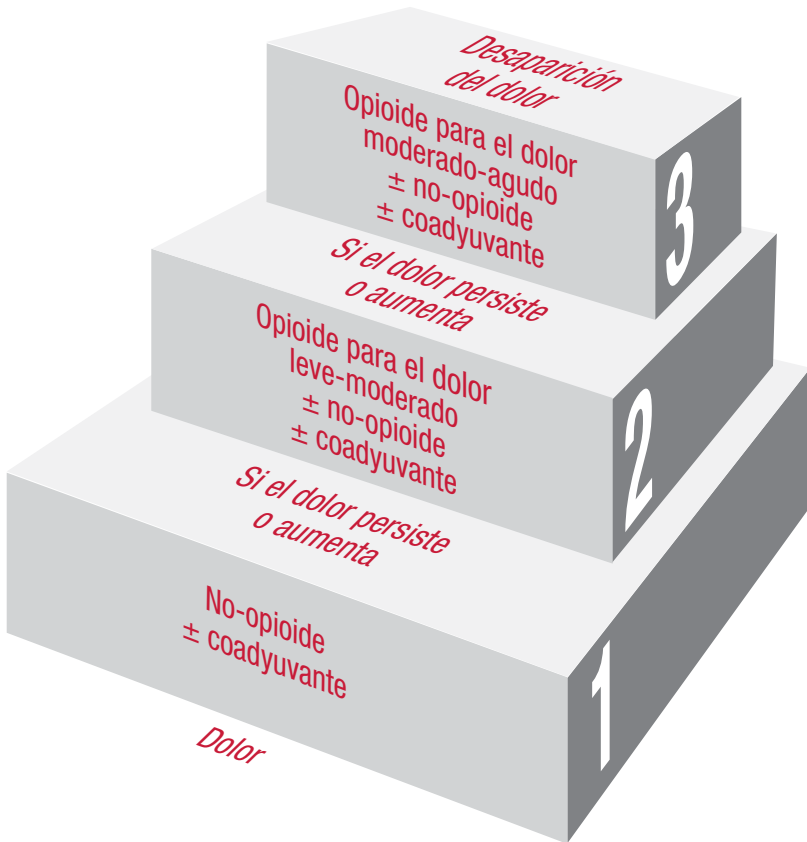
Desaparición del dolor

Opioide para el dolor moderado-agudo
± no-opioide
± coadyuvante

3

Si el dolor persiste o aumenta

Opioide para el dolor leve-moderado
± no-opioide
± coadyuvante

2

Si el dolor persiste o aumenta

No-opioide
± coadyuvante

1

Dolor